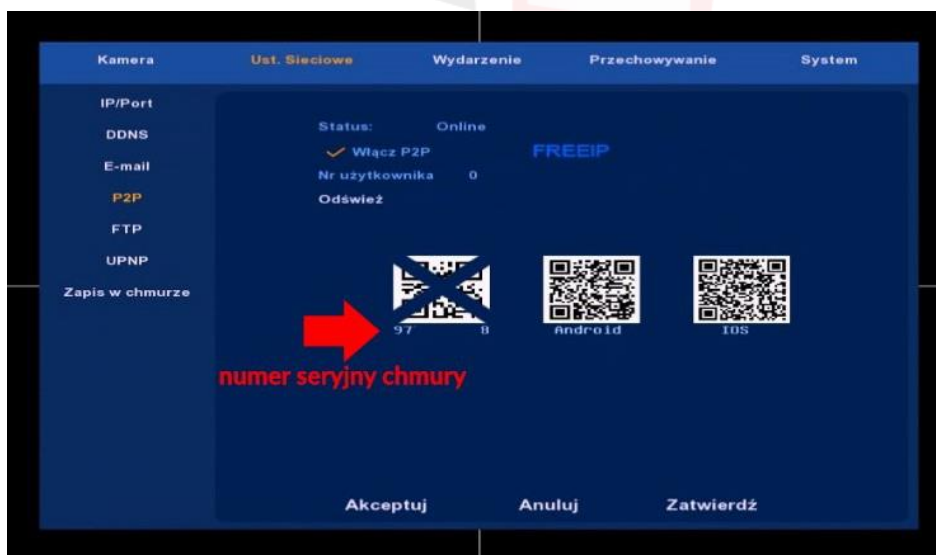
Kamera Ust. Sieciowe Wydarzenie Przechowywanie System

IP/Port
DDNS
E-mail
P2P
FTP
UPNP
Zapis w chmurze

Status: Online
✓ Włącz P2P FREEIP
Nr użytkownika 0
Odśwież

97 8 Android IOS

numer seryjny chmury

Akceptuj Anuluj Zatwierdź